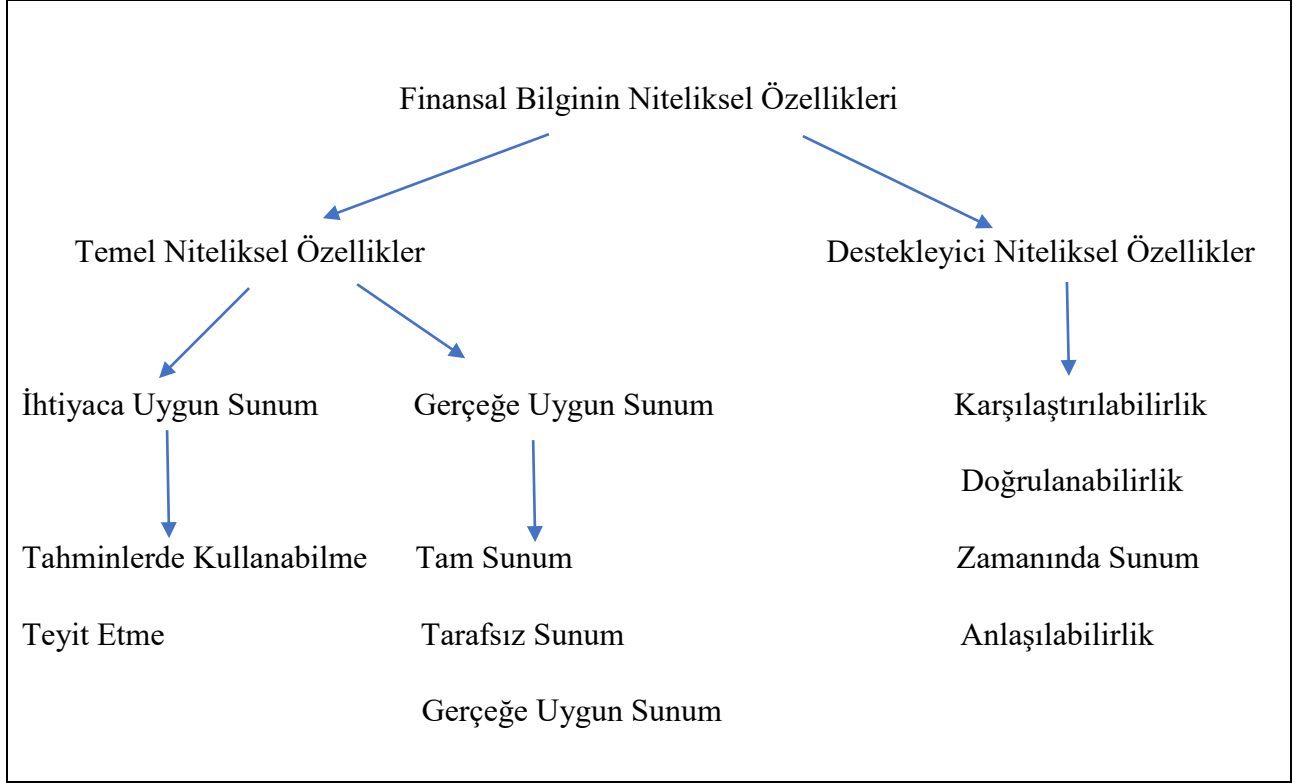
Finansal Bilginin Niteliksel Özellikleri

Temel Niteliksel Özellikler

Destekleyici Niteliksel Özellikler

İhtiyaca Uygun Sunum

Gerçeğe Uygun Sunum

Karşılaştırılabilirlik

Doğrulanabilirlik

Zamanında Sunum

Anlaşılabilirlik

Tahminlerde Kullanabilme

Teyit Etme

Tam Sunum

Tarafsız Sunum

Gerçeğe Uygun Sunum